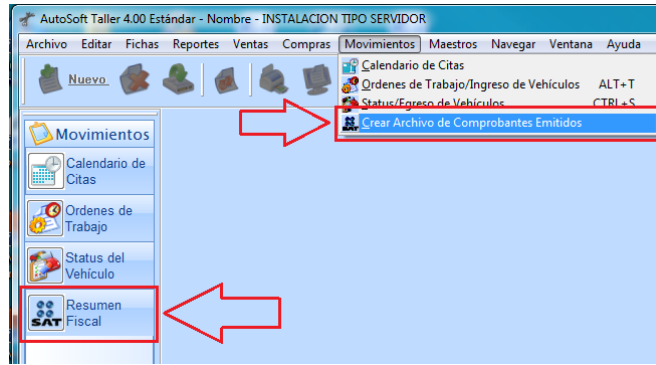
AutoSoft Taller 4.00 Estándar - Nombre - INSTALACION TIPO SERVIDOR

Archivo Editar Fichas Reportes Ventas Compras Movimientos Maestros Navegar Ventana Ayuda

Nuevo

Calendario de Citas
Ordenes de Trabajo/Ingreso de Vehículos ALT+T
Status/Egreso de Vehículos CTRL+S
Crear Archivo de Comprobantes Emitidos

Movimientos

Calendario de Citas

Ordenes de Trabajo

Status del Vehículo

SAT
Resumen Fiscal